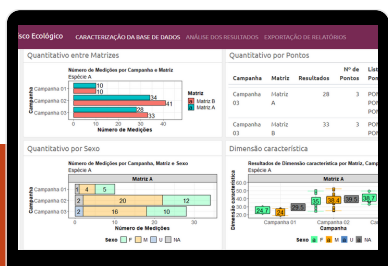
sco Ecológico CARACTERIZAÇÃO DA BASE DE DADOS ANÁLISE DOS RESULTADOS EXPORTAÇÃO DE RELATÓRIOS

Quantitativo entre Matrizes

Número de Medições por Campanha e Matriz
Espécie A

Campanha 01
Campanha 02
Campanha 03
Campanha

10
10
34
41
28
33

Matriz
Matriz B
Matriz A

0 10 20 30 40
Número de Medições

Quantitativo por Pontos

| Campanha | Matriz | Resultados | Nº de Pontos | List |
|---|---|---|---|---|
| Campanha 03 | Matriz A | 28 | 3 | POI |
| Campanha 03 | Matriz B | 33 | 3 | POI |

Quantitativo por Sexo

Número de Medições por Campanha, Matriz e Sexo
Espécie A

Matriz A

1 4 5
2 20 12
3 16 10

0 10 20 30
Número de Medições

Sexo F M U NA

Dimensão característica

Resultados de Dimensão característica por Matriz, Camp
Espécie A

Matriz A

Dimensão característica

24.7 30.3 35 38.4 34.2 38.7

Campanha 01 Campanha 0
Campanha

Sexo F M U NA